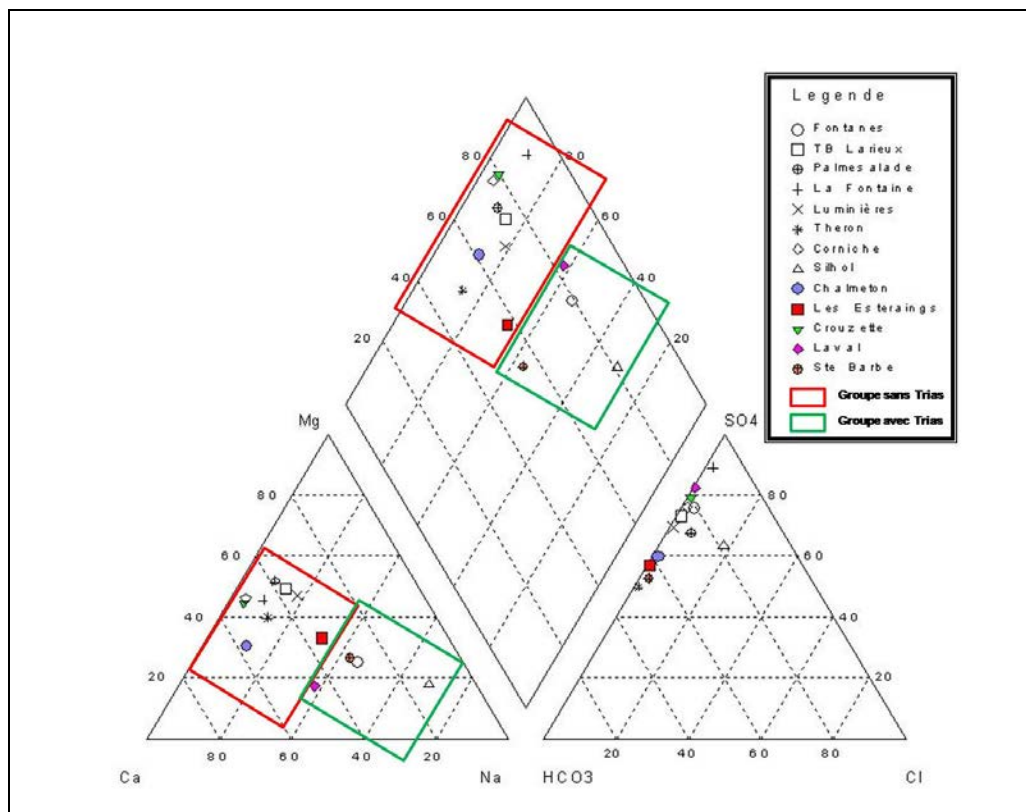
Legende
Fontanes
TB Larieux
Palmesalade
La Fontaine
Luminières
Theron
Corniche
Silhol
Chalmeton
Les Esteraings
Crouzette
Laval
Ste Barbe
Groupe sans Trias
Groupe avec Trias

80
60
40
20
80
60
40
20

Mg
80
60
40
20
Ca
80
60
40
20
Na

SO4
80
60
40
20
HCO3
20
40
60
80
Cl